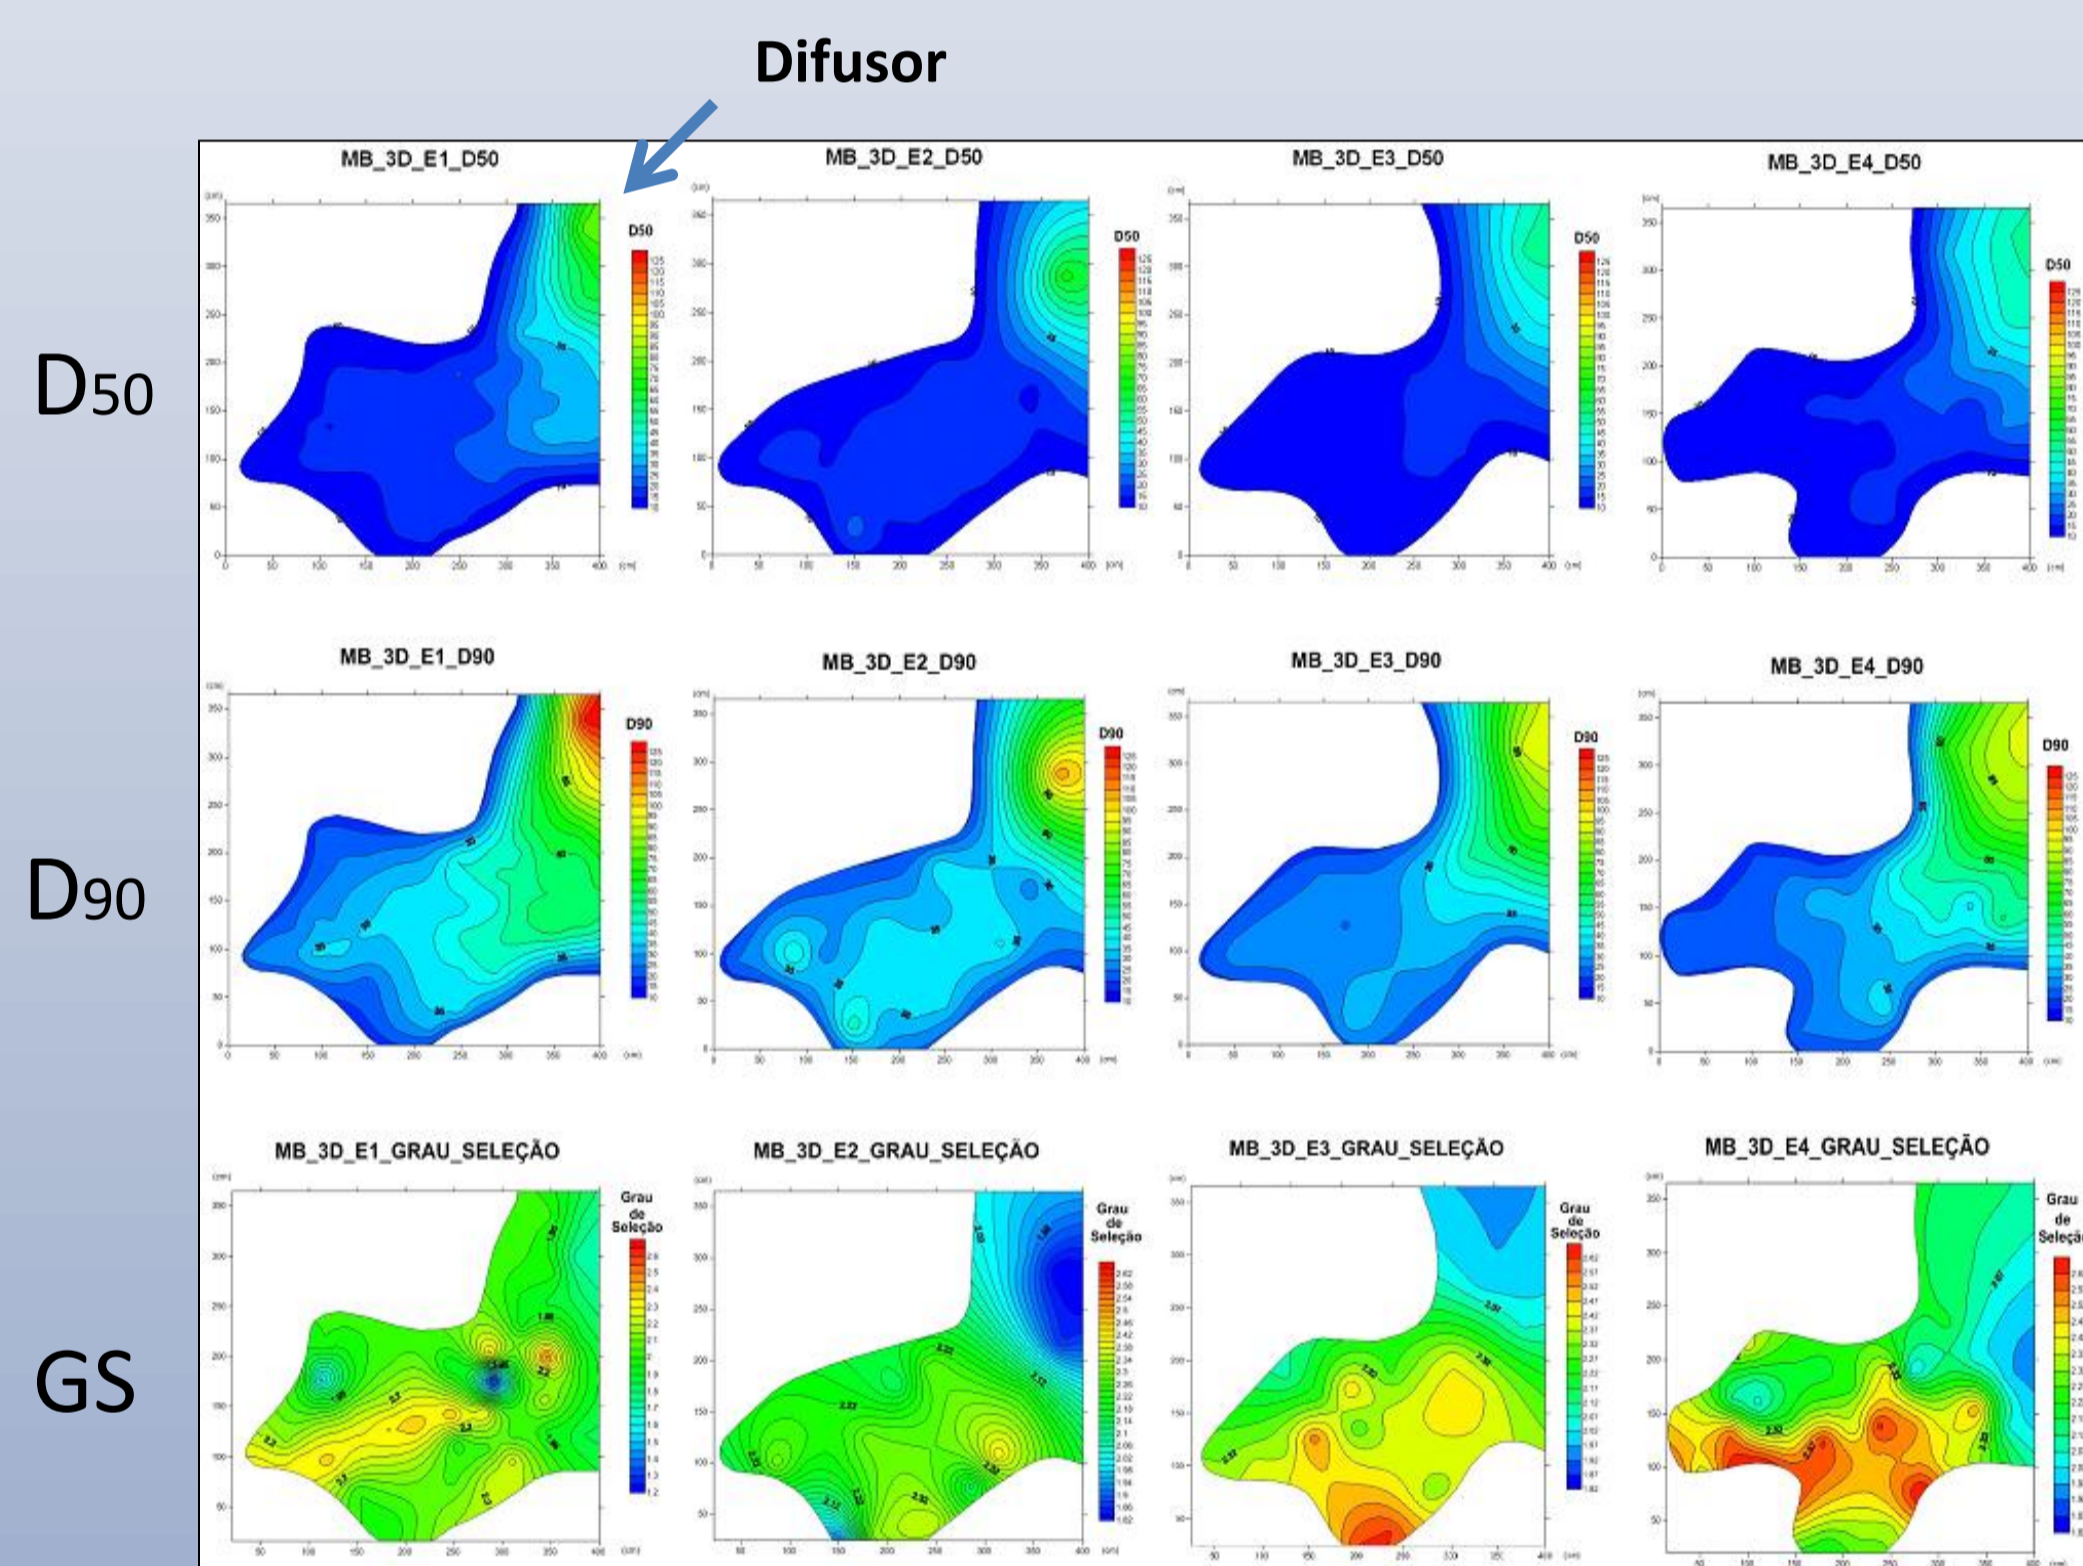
Difusor

D50

D90

GS

MB_3D_E1_D50

D50

MB_3D_E2_D50

D50

MB_3D_E3_D50

D50

MB_3D_E4_D50

D50

MB_3D_E1_D90

D90

MB_3D_E2_D90

D90

MB_3D_E3_D90

D90

MB_3D_E4_D90

D90

MB_3D_E1_GRAU_SELEÇÃO

Grau de Seleção

MB_3D_E2_GRAU_SELEÇÃO

Grau de Seleção

MB_3D_E3_GRAU_SELEÇÃO

Grau de Seleção

MB_3D_E4_GRAU_SELEÇÃO

Grau de Seleçã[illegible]